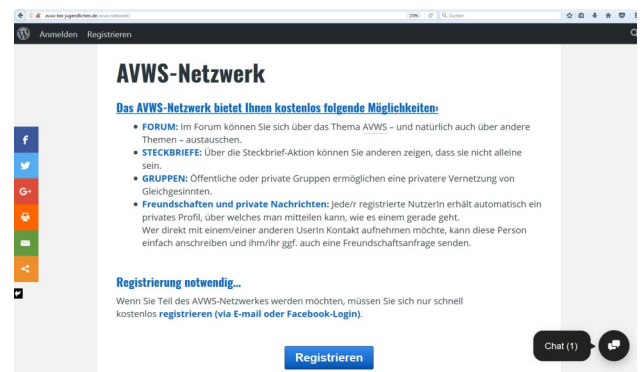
avws-bei-jugendlichen.de/avws-netzwerk/

Suchen

Anmelden Registrieren

AVWS-Netzwerk

Das AVWS-Netzwerk bietet Ihnen kostenlos folgende Möglichkeiten:

- FORUM: Im Forum können Sie sich über das Thema AVWS – und natürlich auch über andere Themen – austauschen.
- STECKBRIEFE: Über die Steckbrief-Aktion können Sie anderen zeigen, dass sie nicht alleine sein.
- GRUPPEN: Öffentliche oder private Gruppen ermöglichen eine privatere Vernetzung von Gleichgesinnten.
- Freundschaften und private Nachrichten: Jede/r registrierte NutzerIn erhält automatisch ein privates Profil, über welches man mitteilen kann, wie es einem gerade geht. Wer direkt mit einem/einer anderen UserIn Kontakt aufnehmen möchte, kann diese Person einfach anschreiben und ihm/ihr ggf. auch eine Freundschaftsanfrage senden.

Registrierung notwendig...

Wenn Sie Teil des AVWS-Netzwerkes werden möchten, müssen Sie sich nur schnell kostenlos registrieren (via E-mail oder Facebook-Login).

Registrieren

Chat (1)